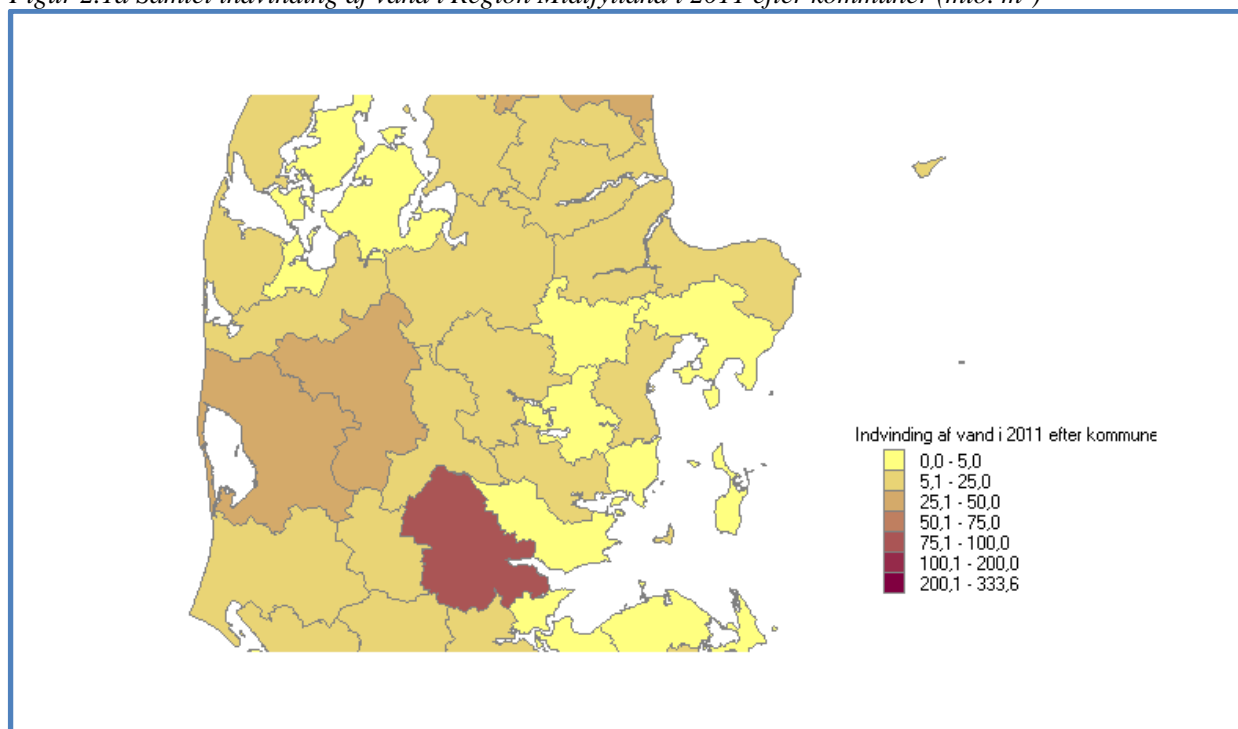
*Figur 2.1a Samlet indvinding af vand i Region Midtjylland i 2011 efter kommuner (mio. m³)*

Indvinding af vand i 2011 efter kommune
0,0 - 5,0
5,1 - 25,0
25,1 - 50,0
50,1 - 75,0
75,1 - 100,0
100,1 - 200,0
200,1 - 333,6